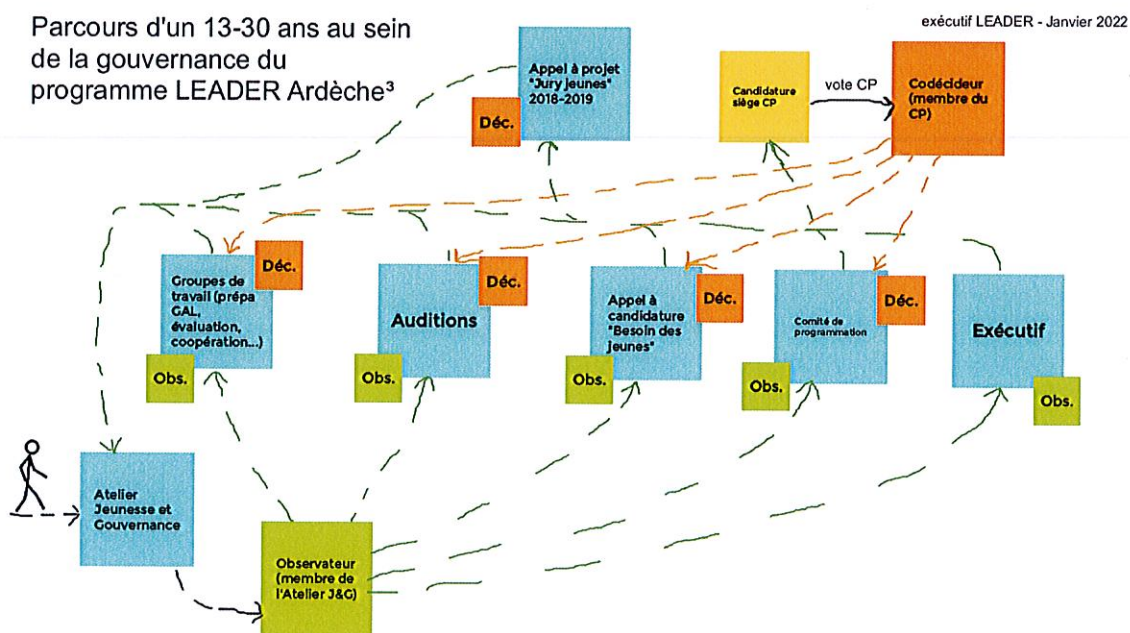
Parcours d'un 13-30 ans au sein de la gouvernance du programme LEADER Ardèche³

exécutif LEADER - Janvier 2022

Appel à projet "Jury jeunes" 2018-2019

Déc.

Candidature siège CP

vote CP

Codécideur (membre du CP)

Groupes de travail (prépa GAL, évaluation, coopération...)

Déc.

Obs.

Auditions

Déc.

Obs.

Appel à candidature "Besoin des jeunes"

Déc.

Obs.

Comité de programmation

Déc.

Obs.

Exécutif

Obs.

Atelier Jeunesse et Gouvernance

Observateur (membre de l'Atelier J&G)